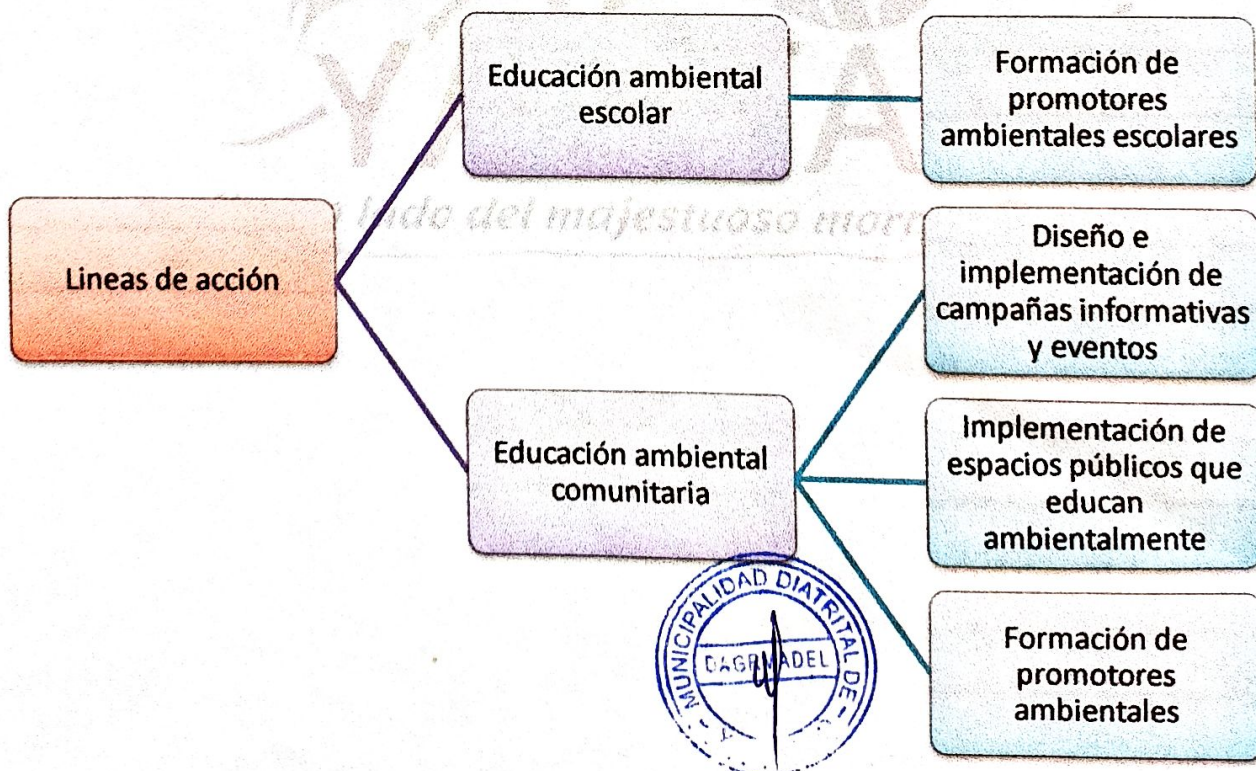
Lineas de acción

Educación ambiental escolar

Formación de promotores ambientales escolares

Educación ambiental comunitaria

Diseño e implementación de campañas informativas y eventos

Implementación de espacios públicos que educan ambientalmente

Formación de promotores ambientales

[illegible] lado del majestuoso mor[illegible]

MUNICIPALIDAD DIATRITAL DE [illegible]
DAGRMADEL